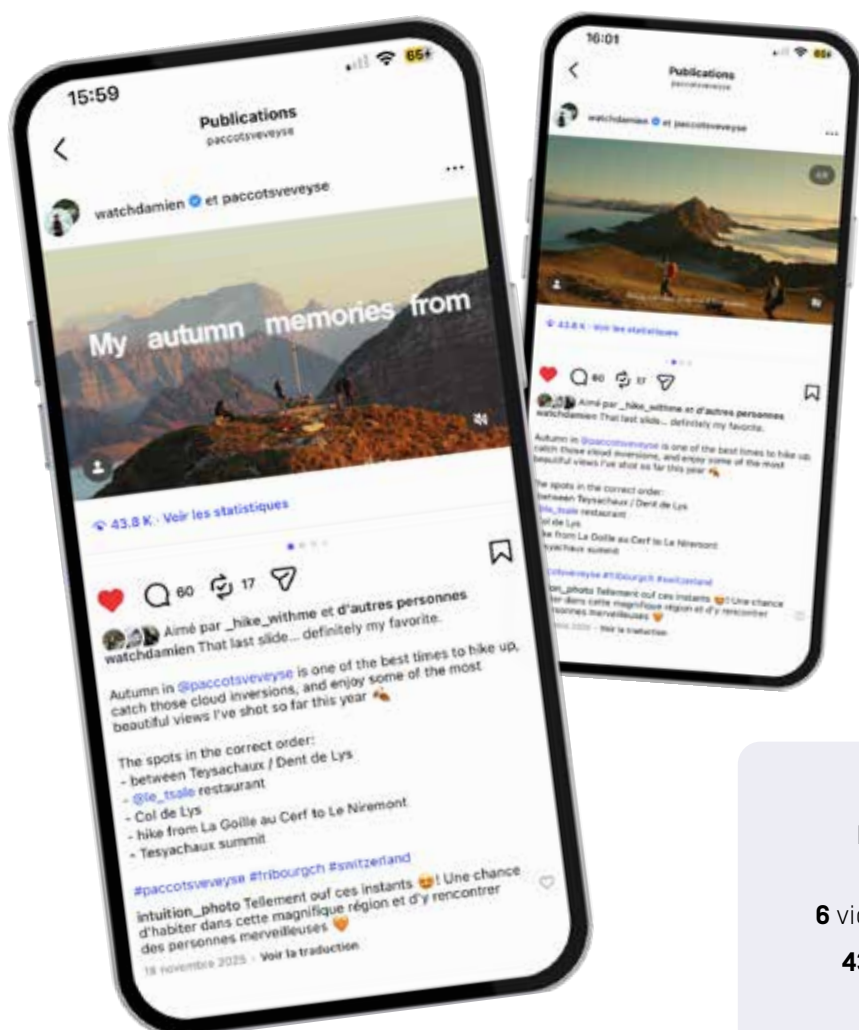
15:59

Publications
paccotsveveyse

watchdamien et paccotsveveyse

My autumn memories from

43.8 K · Voir les statistiques

60 17

Aimé par _hike_withme et d'autres personnes
watchdamien That last slide... definitely my favorite.

Autumn in @paccotsveveyse is one of the best times to hike up, catch those cloud inversions, and enjoy some of the most beautiful views I've shot so far this year 🍂

The spots in the correct order:
- between Teysachaux / Dent de Lys
- @le_tsale restaurant
- Col de Lys
- hike from La Goille au Cerf to Le Niremont
- Tesyachaux summit

#paccotsveveyse #fribourgch #switzerland

intuition_photo Tellement ouf ces instants 😍! Une chance d'habiter dans cette magnifique région et d'y rencontrer des personnes merveilleuses 🧡
18 novembre 2025 · Voir la traduction

16:01

Publications
paccotsveveyse

watchdamien et paccotsveveyse

43.8 K · Voir les statistiques

60 17

Aimé par _hike_withme et d'autres personnes
watchdamien That last slide... definitely my favorite.

Autumn in @paccotsveveyse is one of the best times to hike up, catch those cloud inversions, and enjoy some of the most beautiful views I've shot so far this year 🍂

The spots in the correct order:
between Teysachaux / Dent de Lys
@le_tsale restaurant
Col de Lys
ke from La Goille au Cerf to Le Niremont
ysachaux summit

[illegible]otsveveyse #fribourgch #switzerland

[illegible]on_photo Tellement ouf ces instants 😍! Une chance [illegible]ter dans cette magnifique région et d'y rencontrer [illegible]rsonnes merveilleuses 🧡
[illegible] · Voir la traduction

6 vi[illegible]

4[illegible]